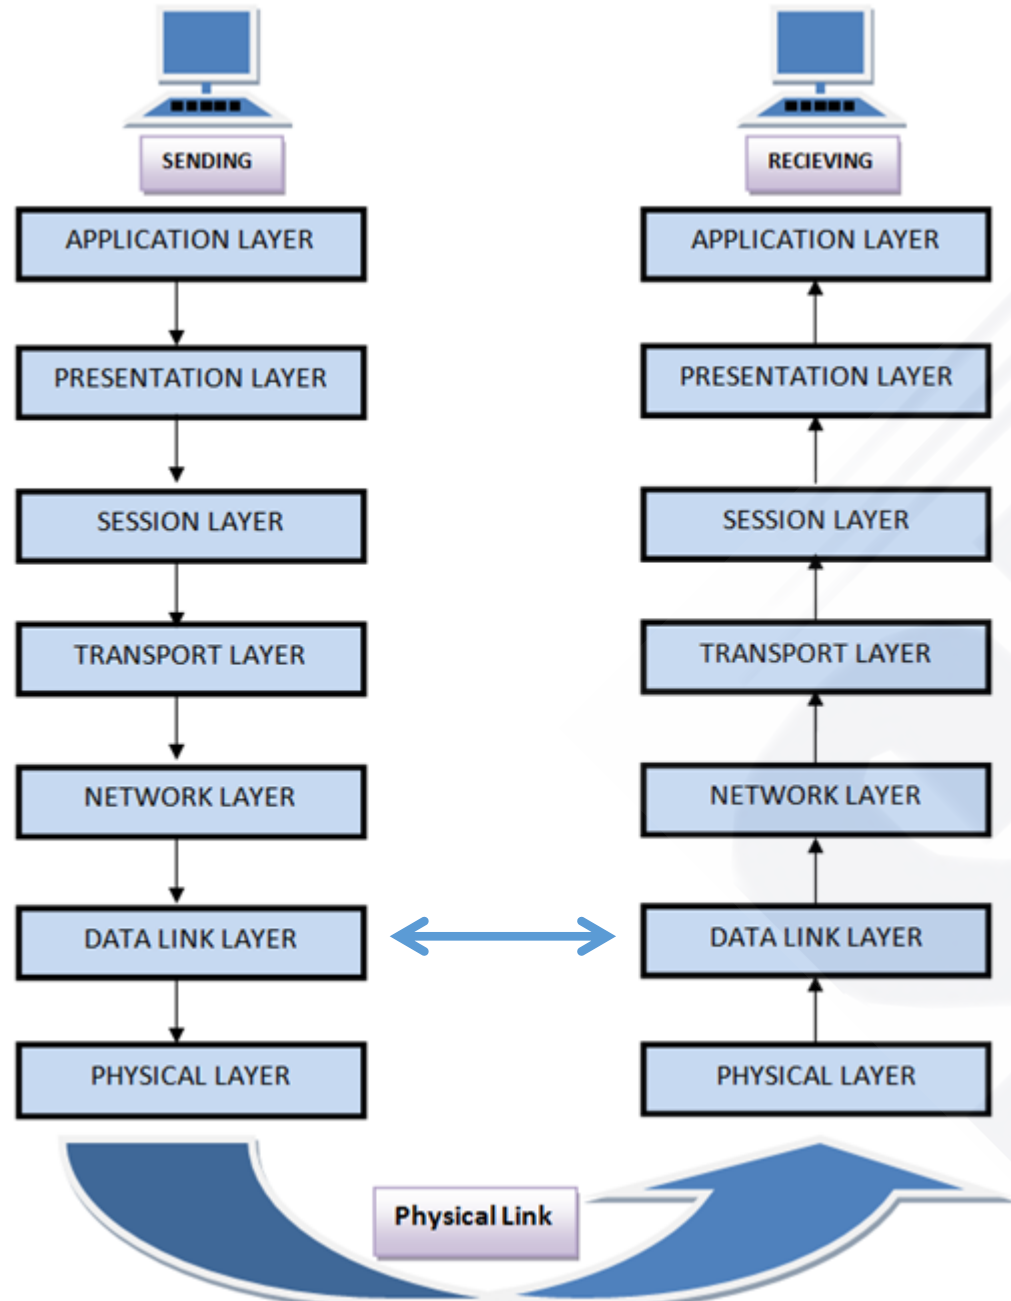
SENDING

APPLICATION LAYER

PRESENTATION LAYER

SESSION LAYER

TRANSPORT LAYER

NETWORK LAYER

DATA LINK LAYER

PHYSICAL LAYER

RECIEVING

APPLICATION LAYER

PRESENTATION LAYER

SESSION LAYER

TRANSPORT LAYER

NETWORK LAYER

DATA LINK LAYER

PHYSICAL LAYER

Physical Link